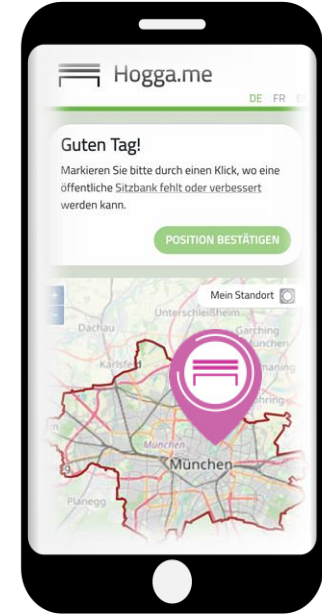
Hogga.me

DE FR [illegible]

Guten Tag!

Markieren Sie bitte durch einen Klick, wo eine öffentliche Sitzbank fehlt oder verbessert werden kann.

POSITION BESTÄTIGEN

+
-

Mein Standort

Dachau
Unterschleißheim
Garching
Karlsfeld
München
Planegg